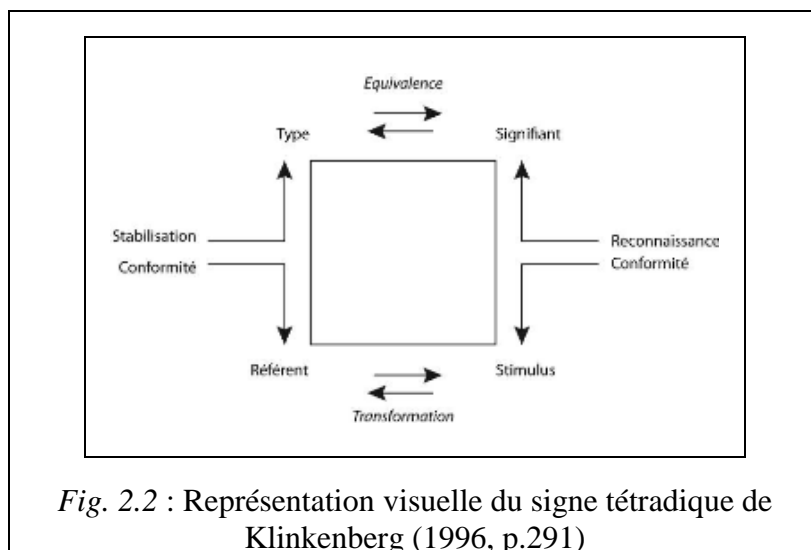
Equivalence

Type

Signifiant

Stabilisation

Conformité

Reconnaissance

Conformité

Référent

Stimulus

Transformation

*Fig. 2.2* : Représentation visuelle du signe tétradique de Klinkenberg (1996, p.291)